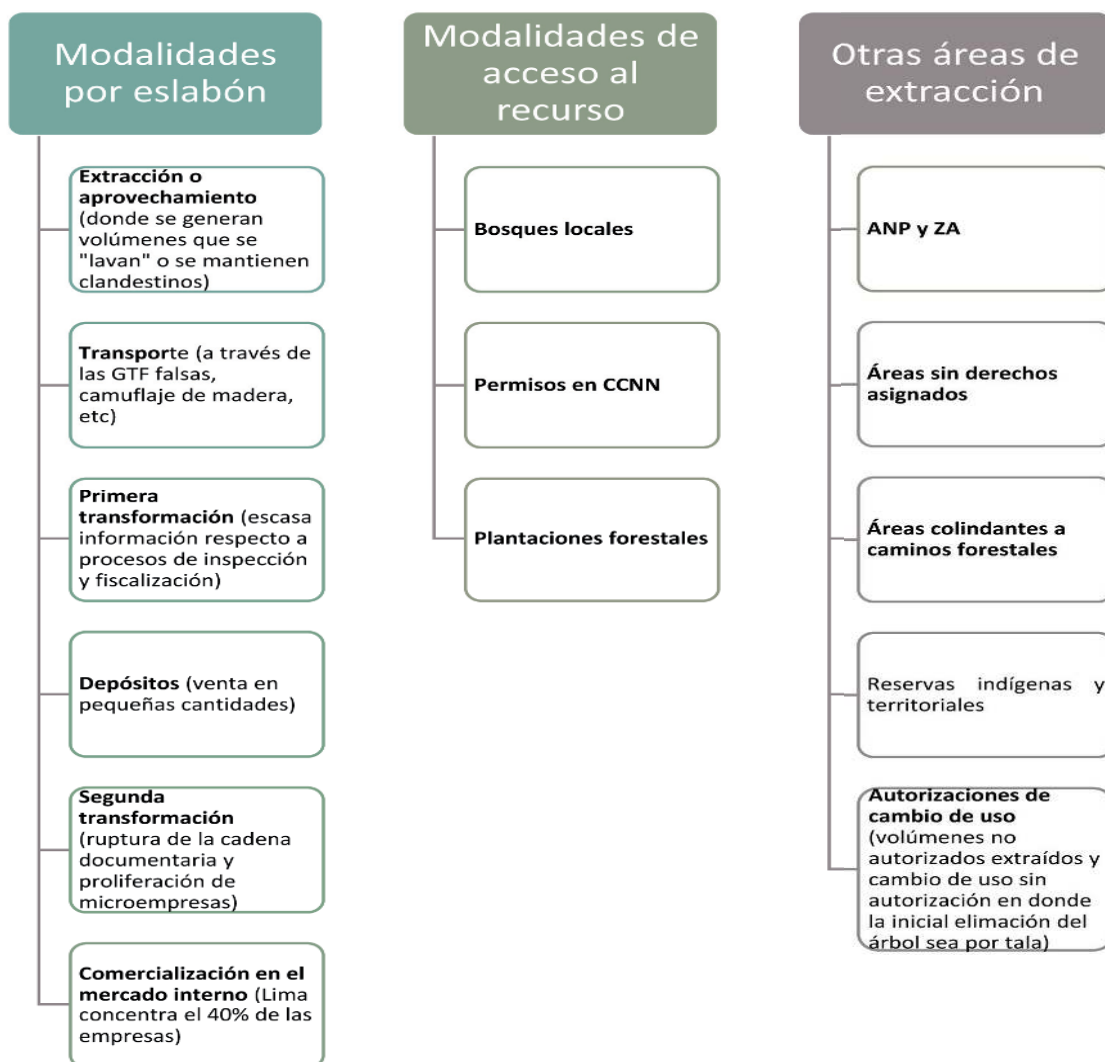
Modalidades por eslabón

Extracción o aprovechamiento (donde se generan volúmenes que se "lavan" o se mantienen clandestinos)

Transporte (a través de las GTF falsas, camuflaje de madera, etc)

Primera transformación (escasa información respecto a procesos de inspección y fiscalización)

Depósitos (venta en pequeñas cantidades)

Segunda transformación (ruptura de la cadena documentaria y proliferación de microempresas)

Comercialización en el mercado interno (Lima concentra el 40% de las empresas)

Modalidades de acceso al recurso

Bosques locales

Permisos en CCNN

Plantaciones forestales

Otras áreas de extracción

ANP y ZA

Áreas sin derechos asignados

Áreas colindantes a caminos forestales

Reservas indígenas y territoriales

Autorizaciones de cambio de uso (volúmenes no autorizados extraídos y cambio de uso sin autorización en donde la inicial elimación del árbol sea por tala)